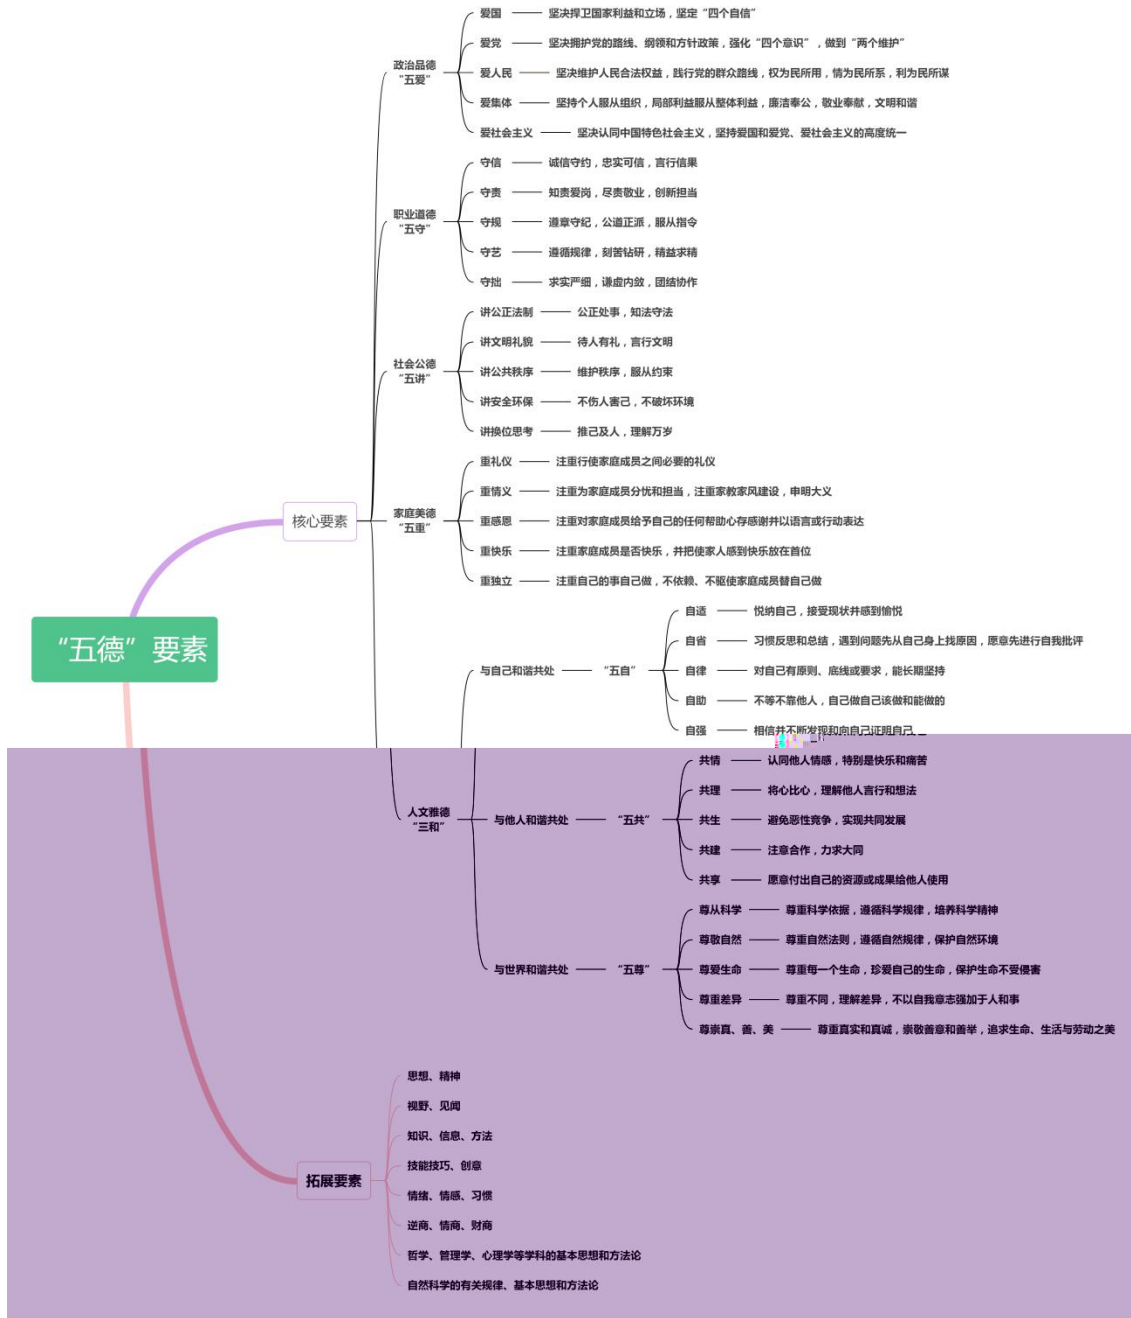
"五德"要素

核心要素

政治品德"五爱"
爱国 —— 坚决捍卫国家利益和立场，坚定"四个自信"
爱党 —— 坚决拥护党的路线、纲领和方针政策，强化"四个意识"，做到"两个维护"
爱人民 —— 坚决维护人民合法权益，践行党的群众路线，权为民所用，情为民所系，利为民所谋
爱集体 —— 坚持个人服从组织，局部利益服从整体利益，廉洁奉公，敬业奉献，文明和谐
爱社会主义 —— 坚决认同中国特色社会主义，坚持爱国和爱党、爱社会主义的高度统一

职业道德"五守"
守信 —— 诚信守约，忠实可信，言行信果
守责 —— 知责爱岗，尽责敬业，创新担当
守规 —— 遵章守纪，公道正派，服从指令
守艺 —— 遵循规律，刻苦钻研，精益求精
守拙 —— 求实严细，谦虚内敛，团结协作

社会公德"五讲"
讲公正法制 —— 公正处事，知法守法
讲文明礼貌 —— 待人有礼，言行文明
讲公共秩序 —— 维护秩序，服从约束
讲安全环保 —— 不伤人害己，不破坏环境
讲换位思考 —— 推己及人，理解万岁

家庭美德"五重"
重礼仪 —— 注重行使家庭成员之间必要的礼仪
重情义 —— 注重为家庭成员分忧和担当，注重家教家风建设，申明大义
重感恩 —— 注重对家庭成员给予自己的任何帮助心存感谢并以语言或行动表达
重快乐 —— 注重家庭成员是否快乐，并把使家人感到快乐放在首位
重独立 —— 注重自己的事自己做，不依赖、不驱使家庭成员替自己做

人文雅德"三和"
与自己和谐共处 —— "五自"
自适 —— 悦纳自己，接受现状并感到愉悦
自省 —— 习惯反思和总结，遇到问题先从自己身上找原因，愿意先进行自我批评
自律 —— 对自己有原则、底线或要求，能长期坚持
自助 —— 不等不靠他人，自己做自己该做和能做的
自强 —— 相信并不断发现和向自己证明自己 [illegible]

与他人和谐共处 —— "五共"
共情 —— 认同他人情感，特别是快乐和痛苦
共理 —— 将心比心，理解他人言行和想法
共生 —— 避免恶性竞争，实现共同发展
共建 —— 注意合作，力求大同
共享 —— 愿意付出自己的资源或成果给他人使用

与世界和谐共处 —— "五尊"
尊从科学 —— 尊重科学依据，遵循科学规律，培养科学精神
尊敬自然 —— 尊重自然法则，遵循自然规律，保护自然环境
尊爱生命 —— 尊重每一个生命，珍爱自己的生命，保护生命不受侵害
尊重差异 —— 尊重不同，理解差异，不以自我意志强加于人和事
尊崇真、善、美 —— 尊重真实和真诚，崇敬善意和善举，追求生命、生活与劳动之美

拓展要素
思想、精神
视野、见闻
知识、信息、方法
技能技巧、创意
情绪、情感、习惯
逆商、情商、财商
哲学、管理学、心理学等学科的基本思想和方法论
自然科学的有关规律、基本思想和方法论